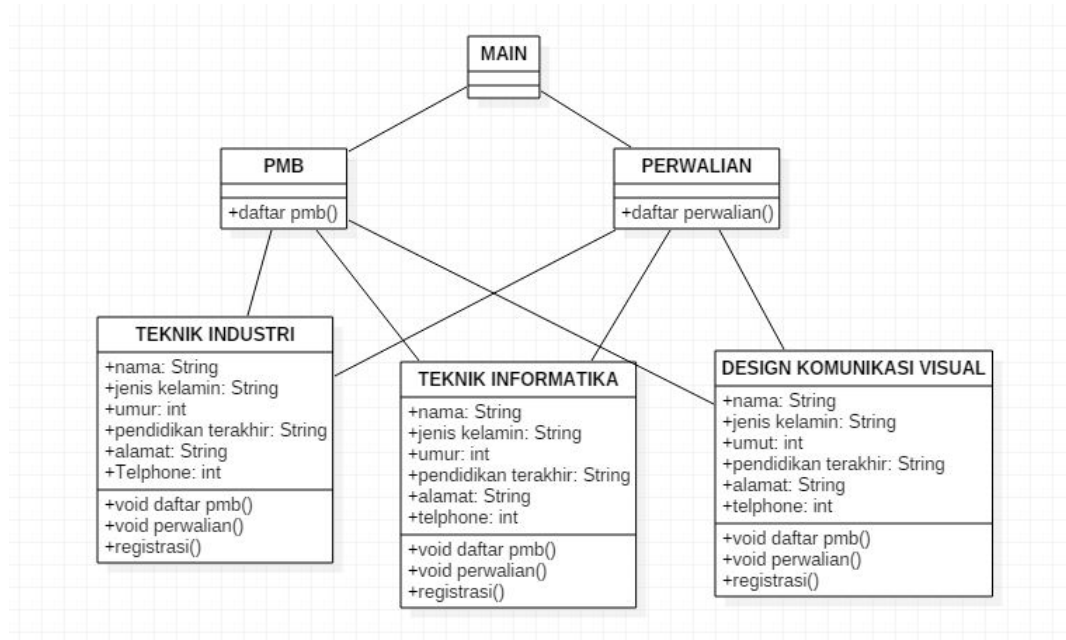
MAIN

PMB

+daftar pmb()

PERWALIAN

+daftar perwalian()

TEKNIK INDUSTRI

+nama: String
+jenis kelamin: String
+umur: int
+pendidikan terakhir: String
+alamat: String
+Telphone: int

+void daftar pmb()
+void perwalian()
+registrasi()

TEKNIK INFORMATIKA

+nama: String
+jenis kelamin: String
+umur: int
+pendidikan terakhir: String
+alamat: String
+telphone: int

+void daftar pmb()
+void perwalian()
+registrasi()

DESIGN KOMUNIKASI VISUAL

+nama: String
+jenis kelamin: String
+umut: int
+pendidikan terakhir: String
+alamat: String
+telphone: int

+void daftar pmb()
+void perwalian()
+registrasi()